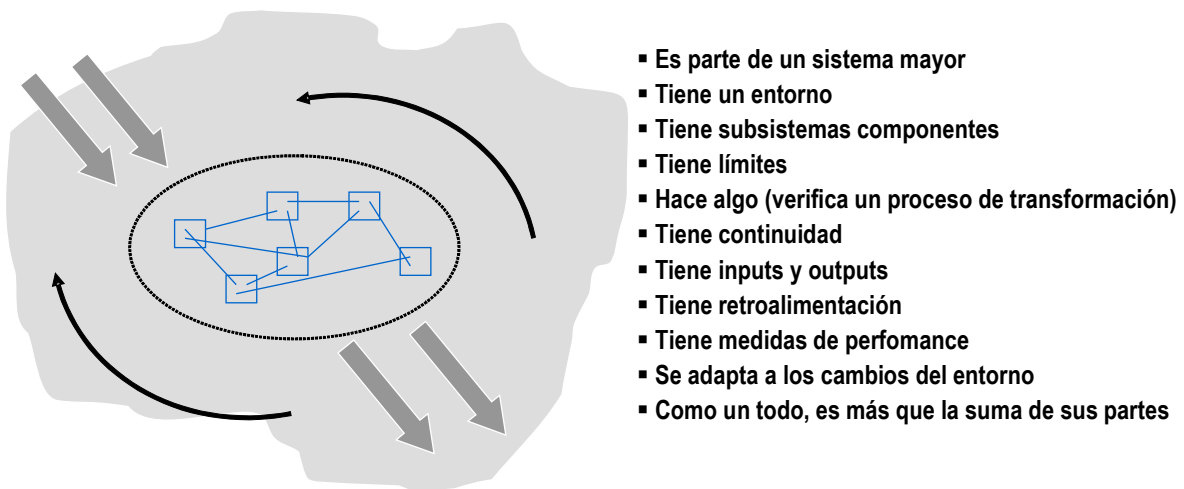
▪ Es parte de un sistema mayor
▪ Tiene un entorno
▪ Tiene subsistemas componentes
▪ Tiene límites
▪ Hace algo (verifica un proceso de transformación)
▪ Tiene continuidad
▪ Tiene inputs y outputs
▪ Tiene retroalimentación
▪ Tiene medidas de perfomance
▪ Se adapta a los cambios del entorno
▪ Como un todo, es más que la suma de sus partes